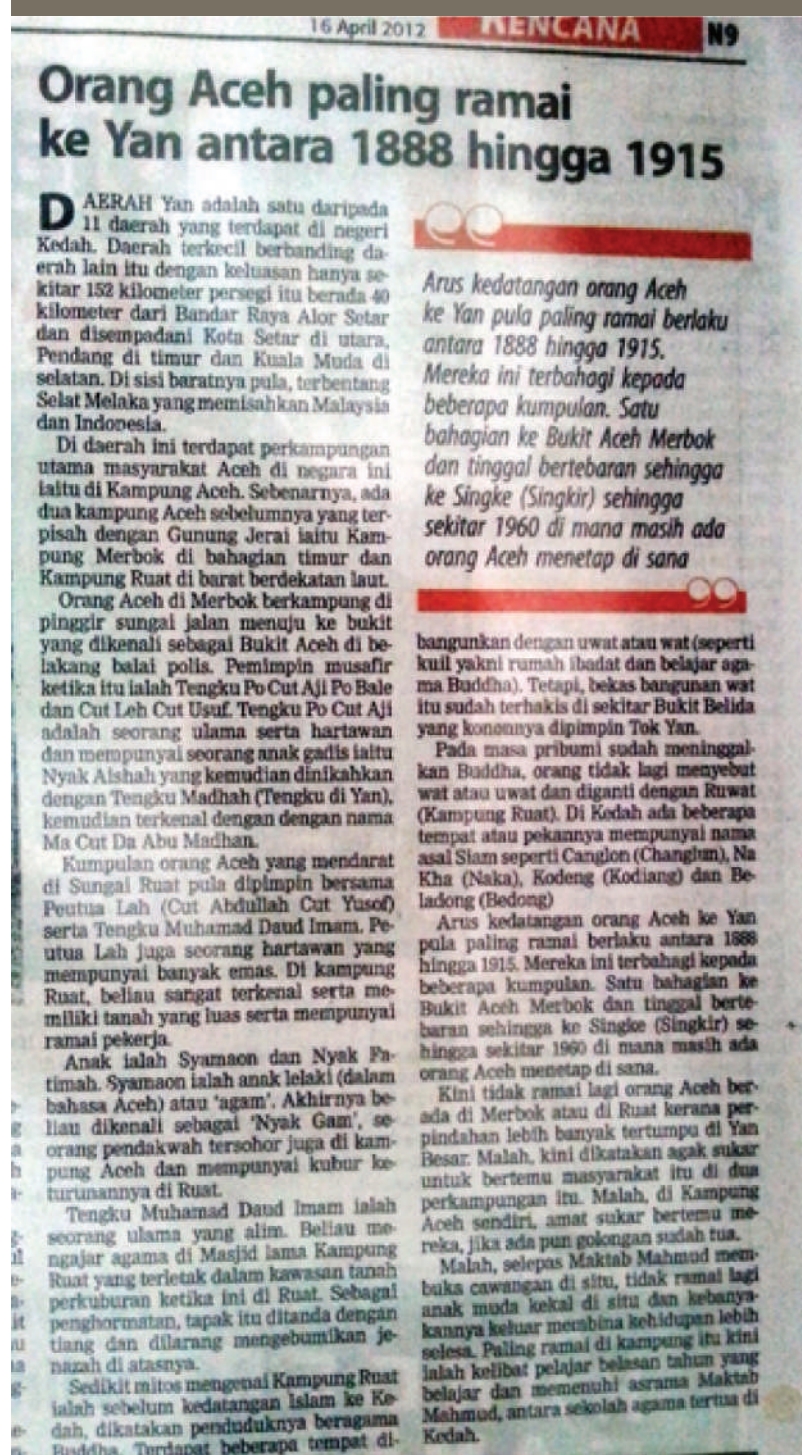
16 April 2012 KENCANA N9

Orang Aceh paling ramai ke Yan antara 1888 hingga 1915

DAERAH Yan adalah satu daripada 11 daerah yang terdapat di negeri Kedah. Daerah terkecil berbanding daerah lain itu dengan keluasan hanya sekitar 152 kilometer persegi itu berada 40 kilometer dari Bandar Raya Alor Setar dan disempadani Kota Setar di utara, Pendang di timur dan Kuala Muda di selatan. Di sisi baratnya pula, terbentang Selat Melaka yang memisahkan Malaysia dan Indonesia.

Di daerah ini terdapat perkampungan utama masyarakat Aceh di negara ini iaitu di Kampung Aceh. Sebenarnya, ada dua kampung Aceh sebelumnya yang terpisah dengan Gunung Jerai iaitu Kampung Merbok di bahagian timur dan Kampung Ruat di barat berdekatan laut.

Orang Aceh di Merbok berkampung di pinggir sungai jalan menuju ke bukit yang dikenali sebagai Bukit Aceh di belakang balai polis. Pemimpin musafir ketika itu ialah Tengku Po Cut Aji Po Bale dan Cut Leh Cut Usuf. Tengku Po Cut Aji adalah seorang ulama serta hartawan dan mempunyai seorang anak gadis iaitu Nyak Aishah yang kemudian dinikahkan dengan Tengku Madhah (Tengku di Yan), kemudian terkenal dengan dengan nama Ma Cut Da Abu Madhan.

Kumpulan orang Aceh yang mendarat di Sungai Ruat pula dipimpin bersama Peutua Lah (Cut Abdullah Cut Yusof) serta Tengku Muhamad Daud Imam. Peutua Lah juga seorang hartawan yang mempunyai banyak emas. Di kampung Ruat, beliau sangat terkenal serta memiliki tanah yang luas serta mempunyai ramai pekerja.

Anak ialah Syamaon dan Nyak Fatimah. Syamaon ialah anak lelaki (dalam bahasa Aceh) atau 'agam'. Akhirnya beliau dikenali sebagai 'Nyak Gam', seorang pendakwah tersohor juga di kampung Aceh dan mempunyai kubur keturunannya di Ruat.

Tengku Muhamad Daud Imam ialah seorang ulama yang alim. Beliau mengajar agama di Masjid lama Kampung Ruat yang terletak dalam kawasan tanah perkuburan ketika ini di Ruat. Sebagai penghormatan, tapak itu ditanda dengan tiang dan dilarang mengebumikan jenazah di atasnya.

Sedikit mitos mengenai Kampung Ruat ialah sebelum kedatangan Islam ke Kedah, dikatakan penduduknya beragama Buddha. Terdapat beberapa tempat dibangunkan dengan uwat atau wat (seperti kuil yakni rumah ibadat dan belajar agama Buddha). Tetapi, bekas bangunan wat itu sudah terhakis di sekitar Bukit Belida yang konon­nya dipimpin Tok Yan.

Arus kedatangan orang Aceh ke Yan pula paling ramai berlaku antara 1888 hingga 1915. Mereka ini terbahagi kepada beberapa kumpulan. Satu bahagian ke Bukit Aceh Merbok dan tinggal bertebaran sehingga ke Singke (Singkir) sehingga sekitar 1960 di mana masih ada orang Aceh menetap di sana

Pada masa pribumi sudah meninggalkan Buddha, orang tidak lagi menyebut wat atau uwat dan diganti dengan Ruwat (Kampung Ruat). Di Kedah ada beberapa tempat atau pekannya mempunyai nama asal Siam seperti Canglon (Changlun), Na Kha (Naka), Kodeng (Kodiang) dan Beladong (Bedong)

Arus kedatangan orang Aceh ke Yan pula paling ramai berlaku antara 1888 hingga 1915. Mereka ini terbahagi kepada beberapa kumpulan. Satu bahagian ke Bukit Aceh Merbok dan tinggal bertebaran sehingga ke Singke (Singkir) sehingga sekitar 1960 di mana masih ada orang Aceh menetap di sana.

Kini tidak ramai lagi orang Aceh berada di Merbok atau di Ruat kerana perpindahan lebih banyak tertumpu di Yan Besar. Malah, kini dikatakan agak sukar untuk bertemu masyarakat itu di dua perkampungan itu. Malah, di Kampung Aceh sendiri, amat sukar bertemu mereka, jika ada pun golongan sudah tua.

Malah, selepas Maktab Mahmud membuka cawangan di situ, tidak ramai lagi anak muda kekal di situ dan kebanyakannya keluar membina kehidupan lebih selesa. Paling ramai di kampung itu kini ialah kelibat pelajar belasan tahun yang belajar dan memenuhi asrama Maktab Mahmud, antara sekolah agama tertua di Kedah.